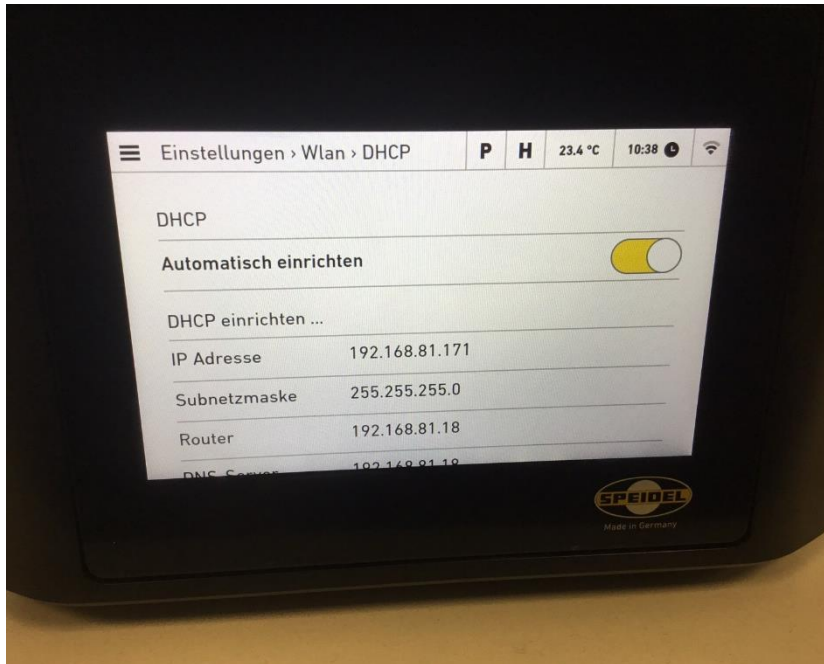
Einstellungen › Wlan › DHCP P H 23.4 °C 10:38

DHCP

Automatisch einrichten

DHCP einrichten ...

| IP Adresse | 192.168.81.171 |
|---|---|
| Subnetzmaske | 255.255.255.0 |
| Router | 192.168.81.18 |
| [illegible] | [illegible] |

SPEIDEL
Made in Germany